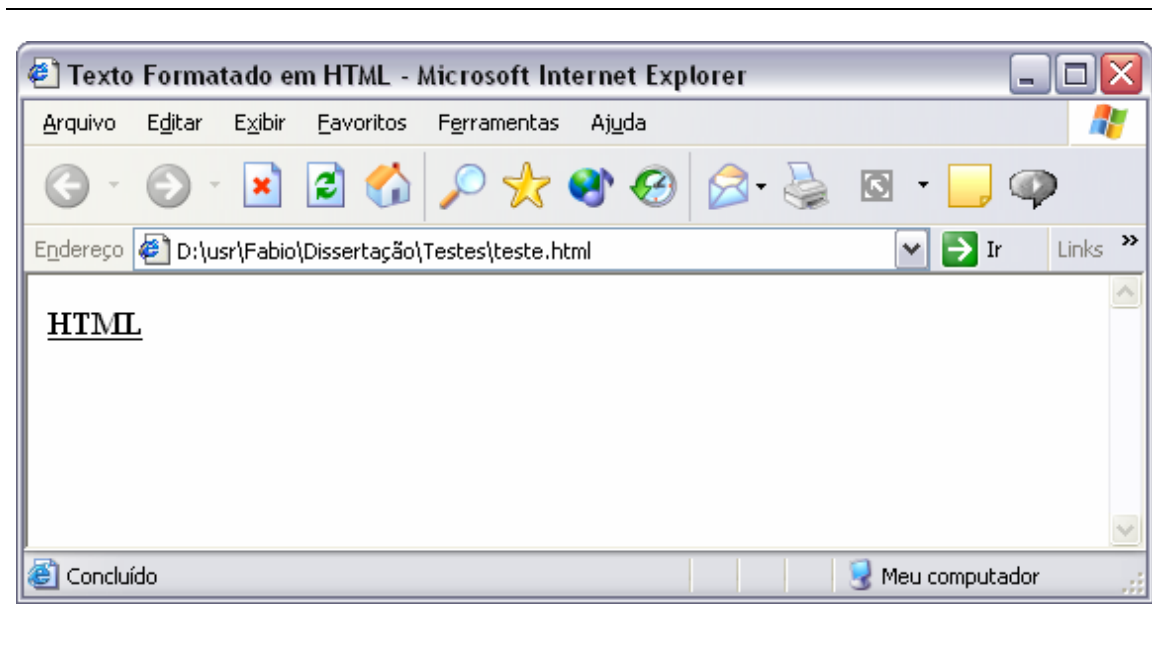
Texto Formatado em HTML - Microsoft Internet Explorer

Arquivo Editar Exibir Favoritos Ferramentas Ajuda

Endereço D:\usr\Fabio\Dissertação\Testes\teste.html Ir Links »

HTML

Concluído Meu computador